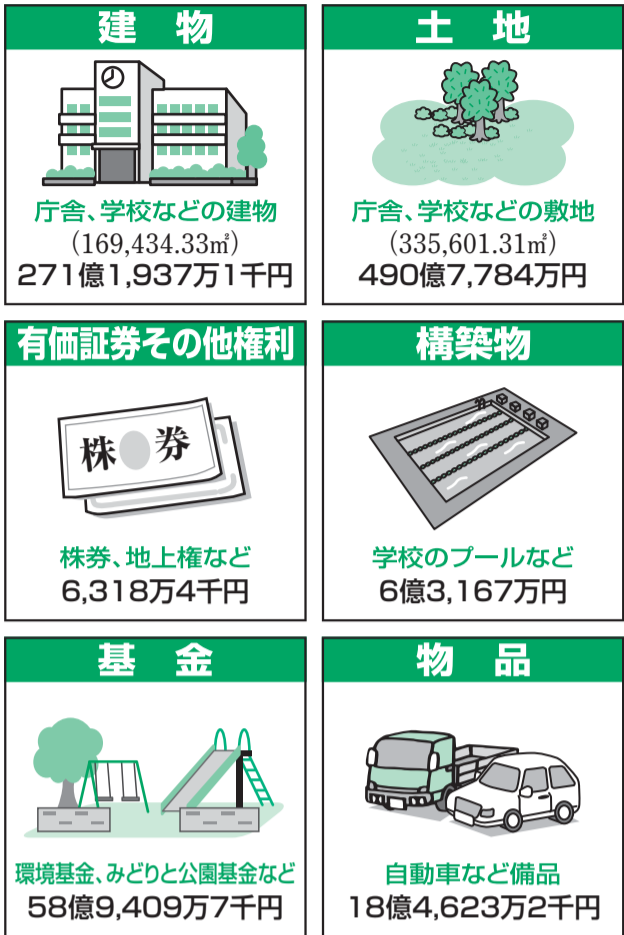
建物

庁舎、学校などの建物
(169,434.33㎡)
271億1,937万1千円

土地

庁舎、学校などの敷地
(335,601.31㎡)
490億7,784万円

有価証券その他権利

株券

株券、地上権など
6,318万4千円

構築物

学校のプールなど
6億3,167万円

基金

環境基金、みどりと公園基金など
58億9,409万7千円

物品

自動車など備品
18億4,623万2千円